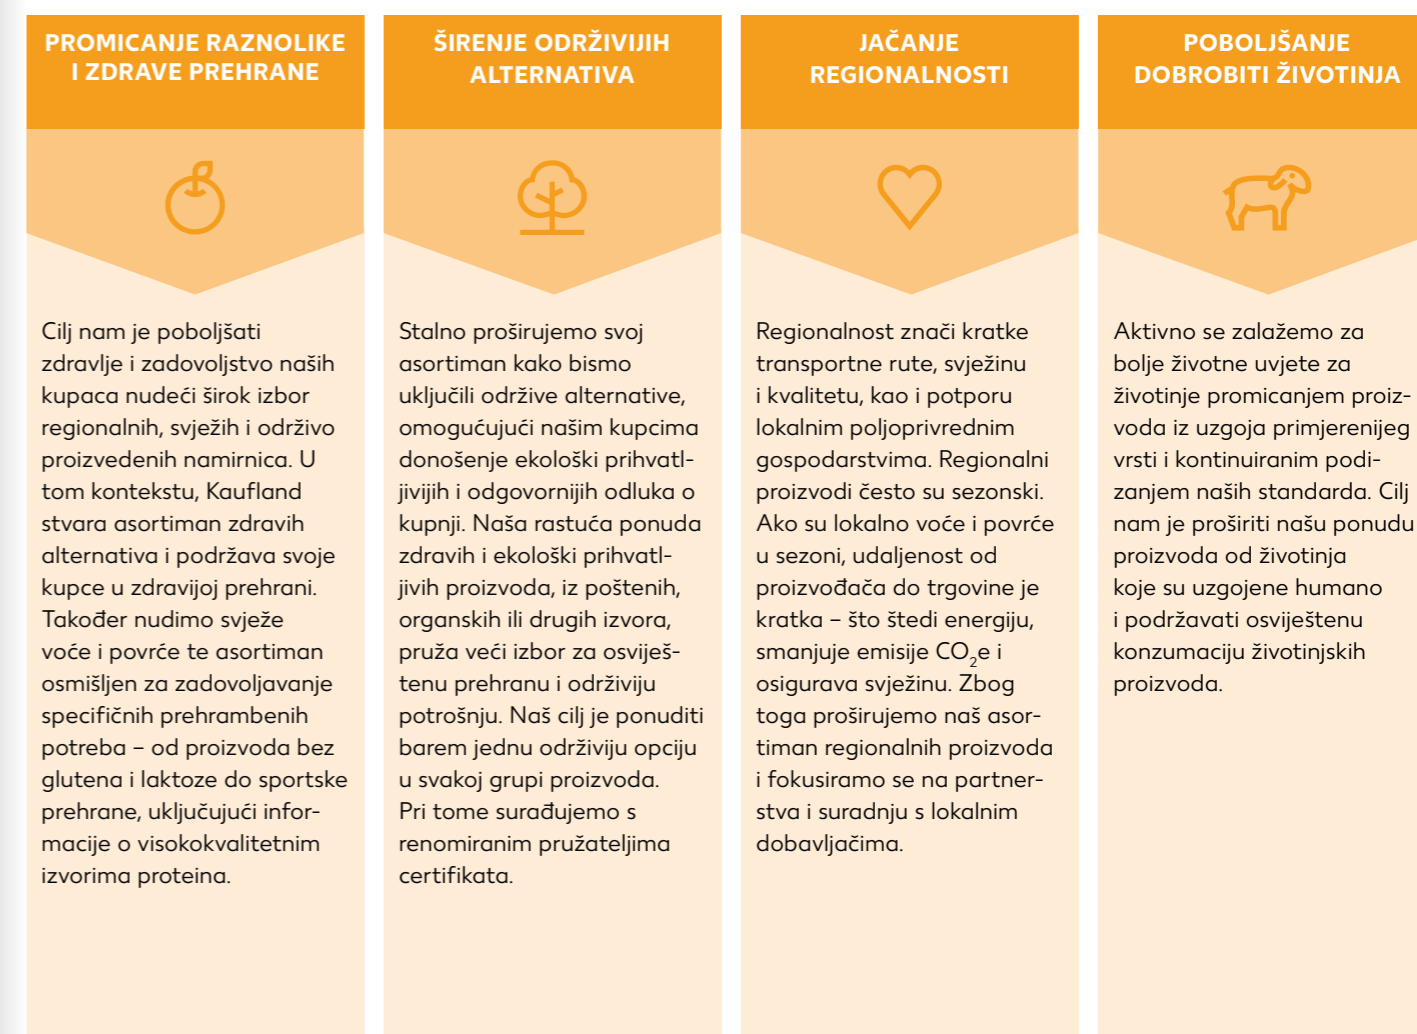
PROMICANJE RAZNOLIKE I ZDRAVE PREHRANE

Cilj nam je poboljšati zdravlje i zadovoljstvo naših kupaca nudeći širok izbor regionalnih, svježih i održivo proizvedenih namirnica. U tom kontekstu, Kaufland stvara asortiman zdravih alternativa i podržava svoje kupce u zdravijoj prehrani. Također nudimo svježe voće i povrće te asortiman osmišljen za zadovoljavanje specifičnih prehrambenih potreba – od proizvoda bez glutena i laktoze do sportske prehrane, uključujući informacije o visokokvalitetnim izvorima proteina.

ŠIRENJE ODRŽIVIJIH ALTERNATIVA

Stalno proširujemo svoj asortiman kako bismo uključili održive alternative, omogućujući našim kupcima donošenje ekološki prihvatljivijih i odgovornijih odluka o kupnji. Naša rastuća ponuda zdravih i ekološki prihvatljivih proizvoda, iz poštenih, organskih ili drugih izvora, pruža veći izbor za osviještenu prehranu i održivu potrošnju. Naš cilj je ponuditi barem jednu održivu opciju u svakoj grupi proizvoda. Pri tome surađujemo s renomiranim pružateljima certifikata.

JAČANJE REGIONALNOSTI

Regionalnost znači kratke transportne rute, svježinu i kvalitetu, kao i potporu lokalnim poljoprivrednim gospodarstvima. Regionalni proizvodi često su sezonski. Ako su lokalno voće i povrće u sezoni, udaljenost od proizvođača do trgovine je kratka – što štedi energiju, smanjuje emisije $CO_2e$ i osigurava svježinu. Zbog toga proširujemo naš asortiman regionalnih proizvoda i fokusiramo se na partnerstva i suradnju s lokalnim dobavljačima.

POBOLJŠANJE DOBROBITI ŽIVOTINJA

Aktivno se zalažemo za bolje životne uvjete za životinje promicanjem proizvoda iz uzgoja primjerenijeg vrsti i kontinuiranim podizanjem naših standarda. Cilj nam je proširiti našu ponudu proizvoda od životinja koje su uzgojene humano i podržavati osviještenu konzumaciju životinjskih proizvoda.